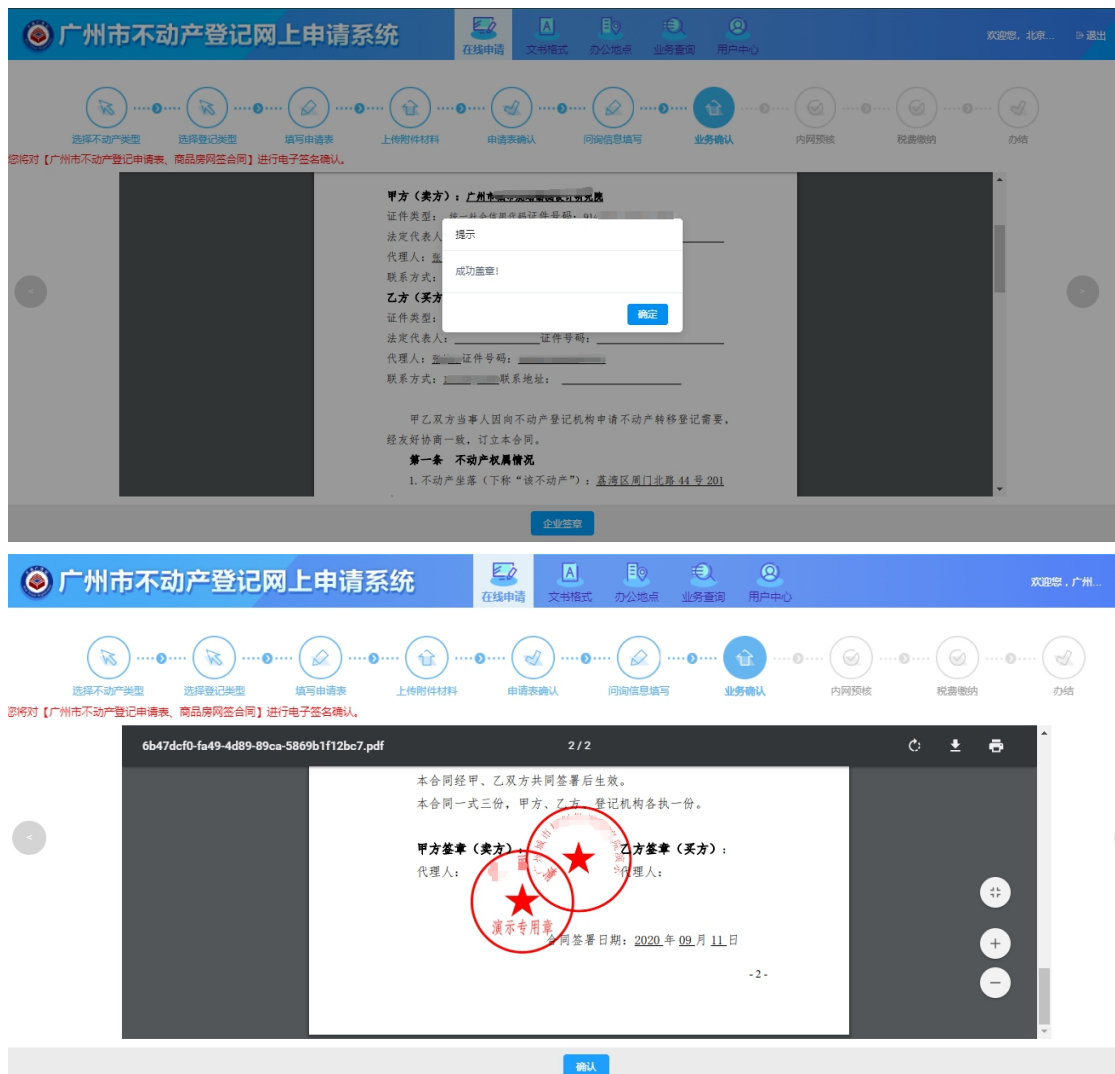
广州市不动产登记网上申请系统

在线申请 文书格式 办公地点 业务查询 用户中心

欢迎您，北京... 退出

选择不动产类型 选择登记类型 填写申请表 上传附件材料 申请表确认 问询信息填写 业务确认 内网预核 税费缴纳 办结

您将对【广州市不动产登记申请表、商品房网签合同】进行电子签名确认。

甲方（卖方）：广州市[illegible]

证件类型：统一社会信用代码 证件号码：91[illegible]

法定代表人：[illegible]

代理人：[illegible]

联系方式：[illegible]

乙方（买方）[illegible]

证件类型：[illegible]

法定代表人：证件号码：

代理人：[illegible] 证件号码：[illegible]

联系方式：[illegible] 联系地址：

提示

成功盖章!

确定

甲乙双方当事人因向不动产登记机构申请不动产转移登记需要，经友好协商一致，订立本合同。

第一条 不动产权属情况

1.不动产坐落（下称“该不动产”）：荔湾区周门北路 44 号 201

企业签章

广州市不动产登记网上申请系统

在线申请 文书格式 办公地点 业务查询 用户中心

欢迎您，广州...

选择不动产类型 选择登记类型 填写申请表 上传附件材料 申请表确认 问询信息填写 业务确认 内网预核 税费缴纳 办结

您将对【广州市不动产登记申请表、商品房网签合同】进行电子签名确认。

6b47dcf0-fa49-4d89-89ca-5869b1f12bc7.pdf 2 / 2

本合同经甲、乙双方共同签署后生效。

本合同一式三份，甲方、乙方、登记机构各执一份。

甲方签章（卖方）： 乙方签章（买方）：

代理人： 代理人：

演示专用章

合同签署日期：2020 年 09 月 11 日

- 2 -

确认